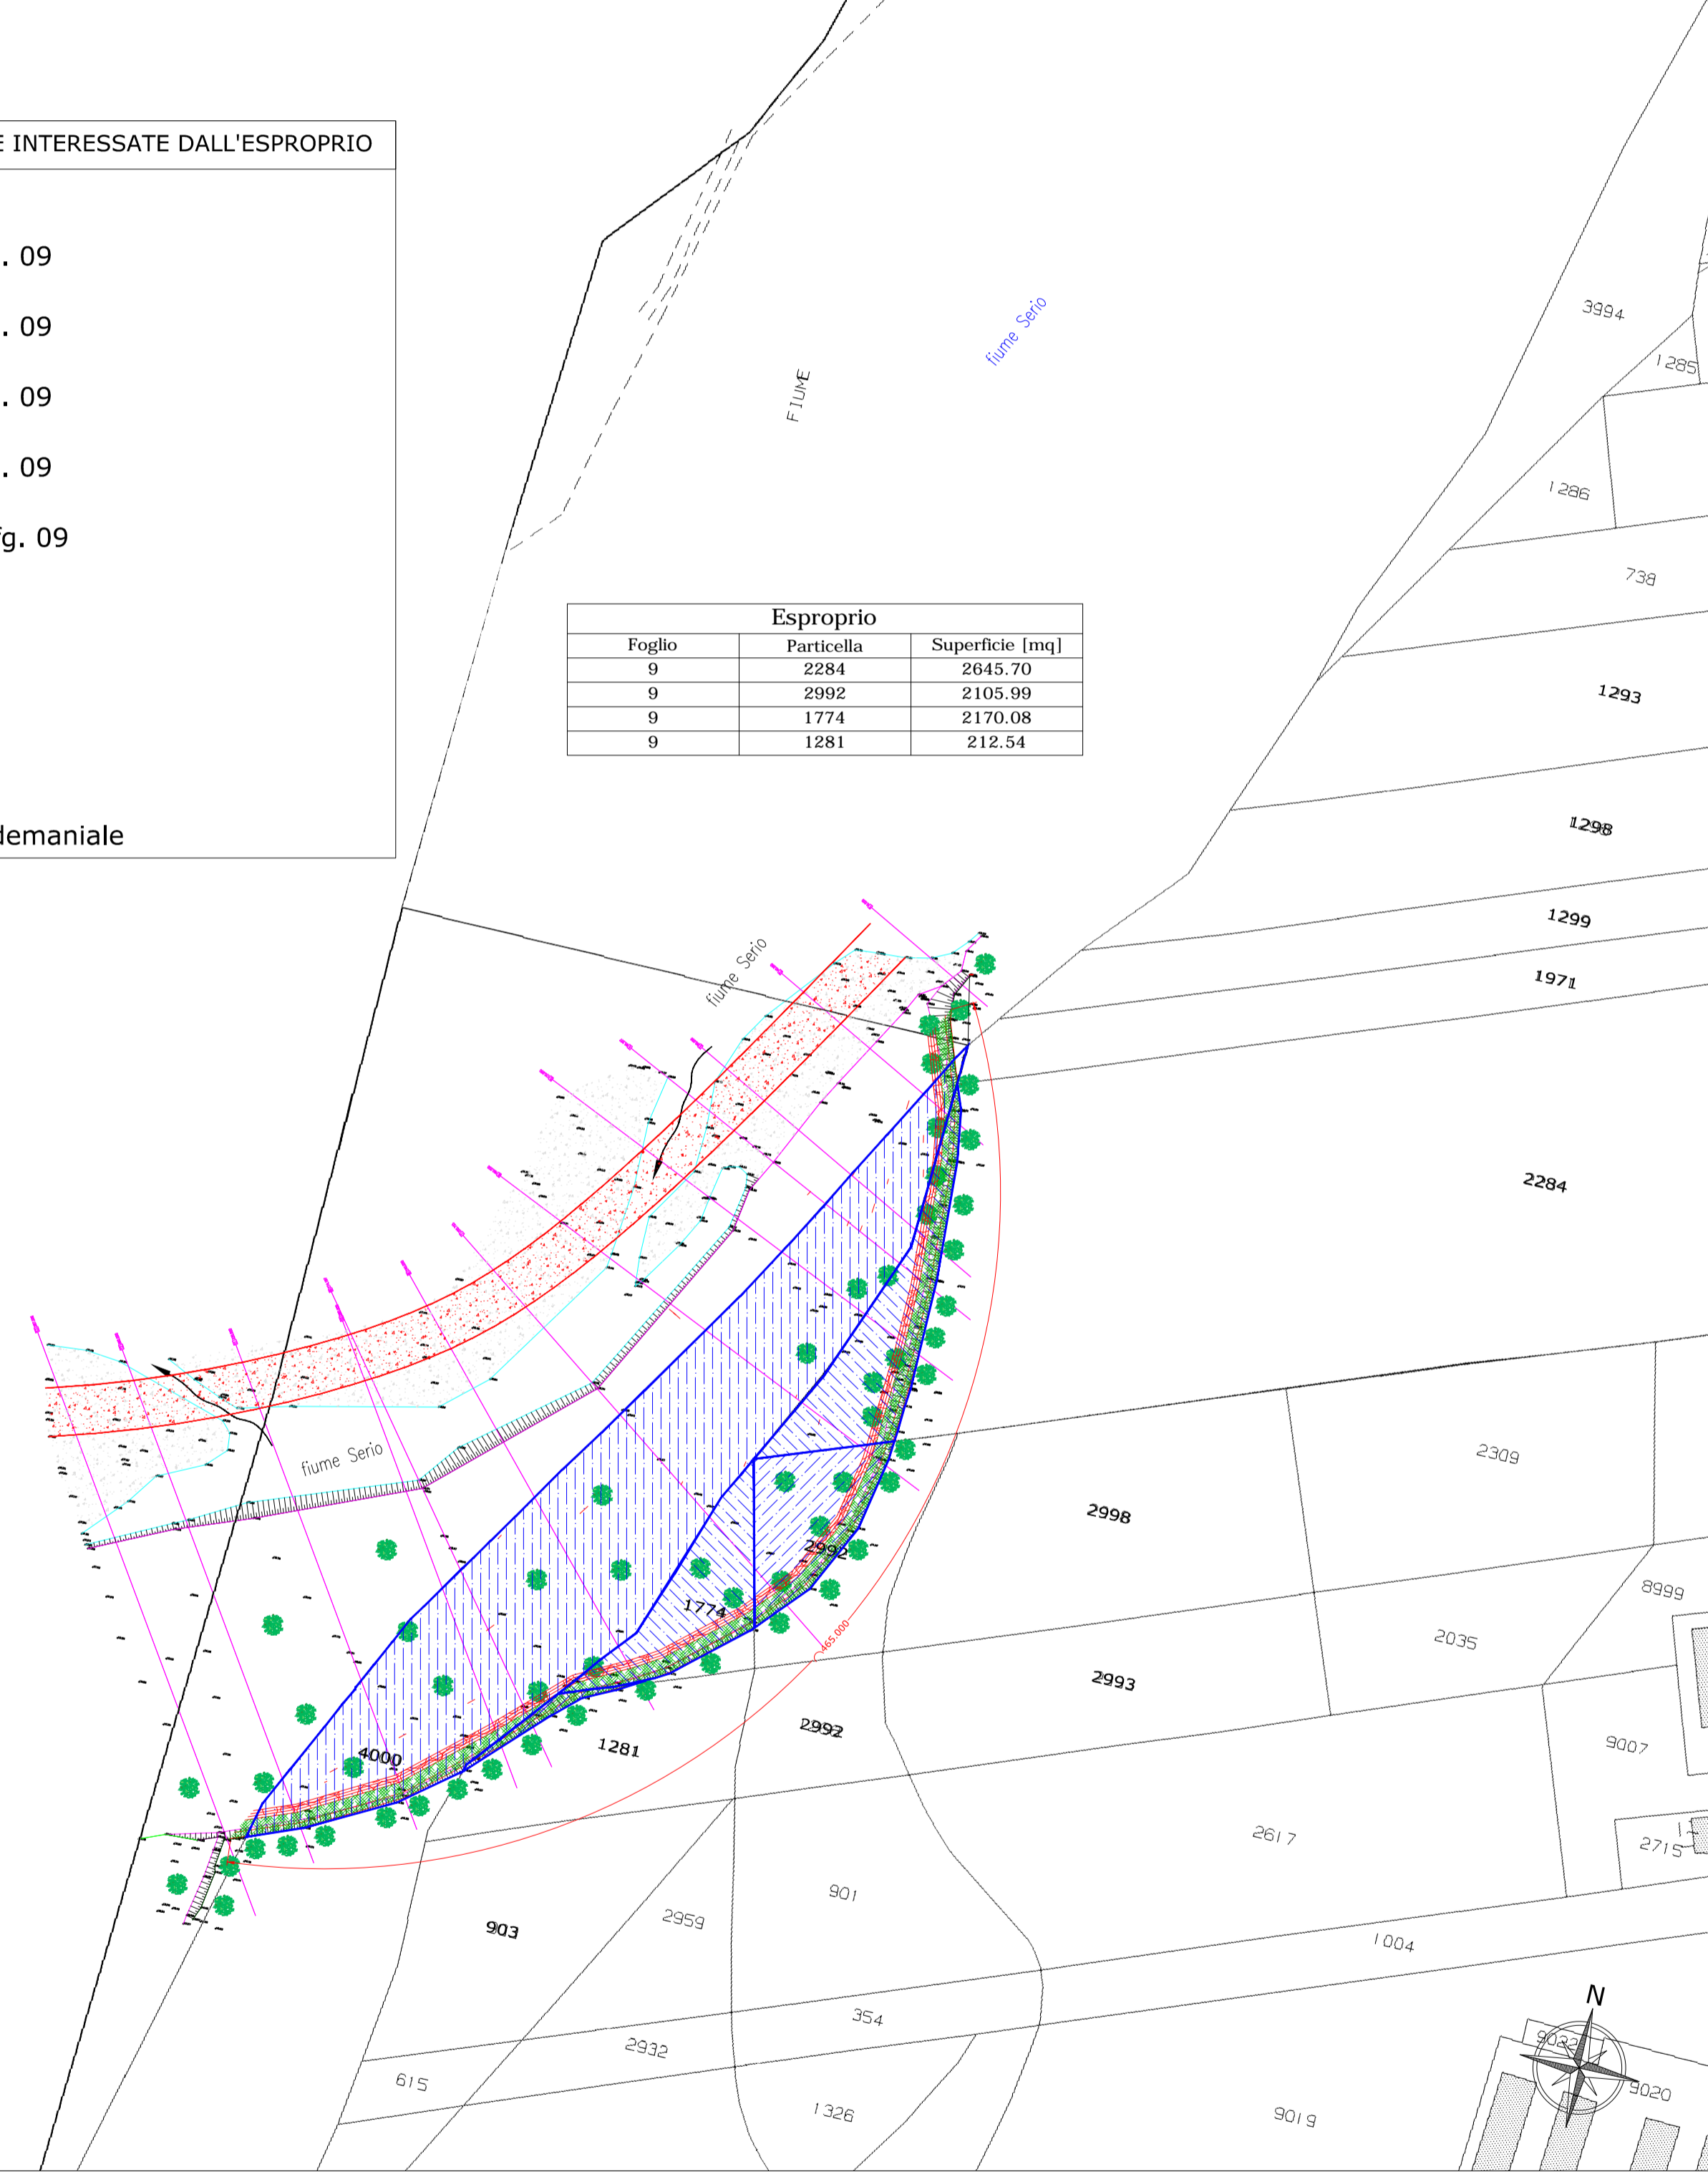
E INTERESSATE DALL'ESPROPRIO

. 09

. 09

. 09

. 09

fg. 09

demaniale

| Esproprio | | |
|---|---|---|
| Foglio | Particella | Superficie [mq] |
| 9 | 2284 | 2645.70 |
| 9 | 2992 | 2105.99 |
| 9 | 1774 | 2170.08 |
| 9 | 1281 | 212.54 |

FIUME

fiume Serio

fiume Serio

fiume Serio

3994
1285
1286
738
1293
1298
1299
1971
2284
2309
2998
8999
2035
2993
9007
2992
2617
2715
1774
4000
1281
2992
901
2959
903
1004
354
2932
615
1326
9019
9022
9020
465.000
N